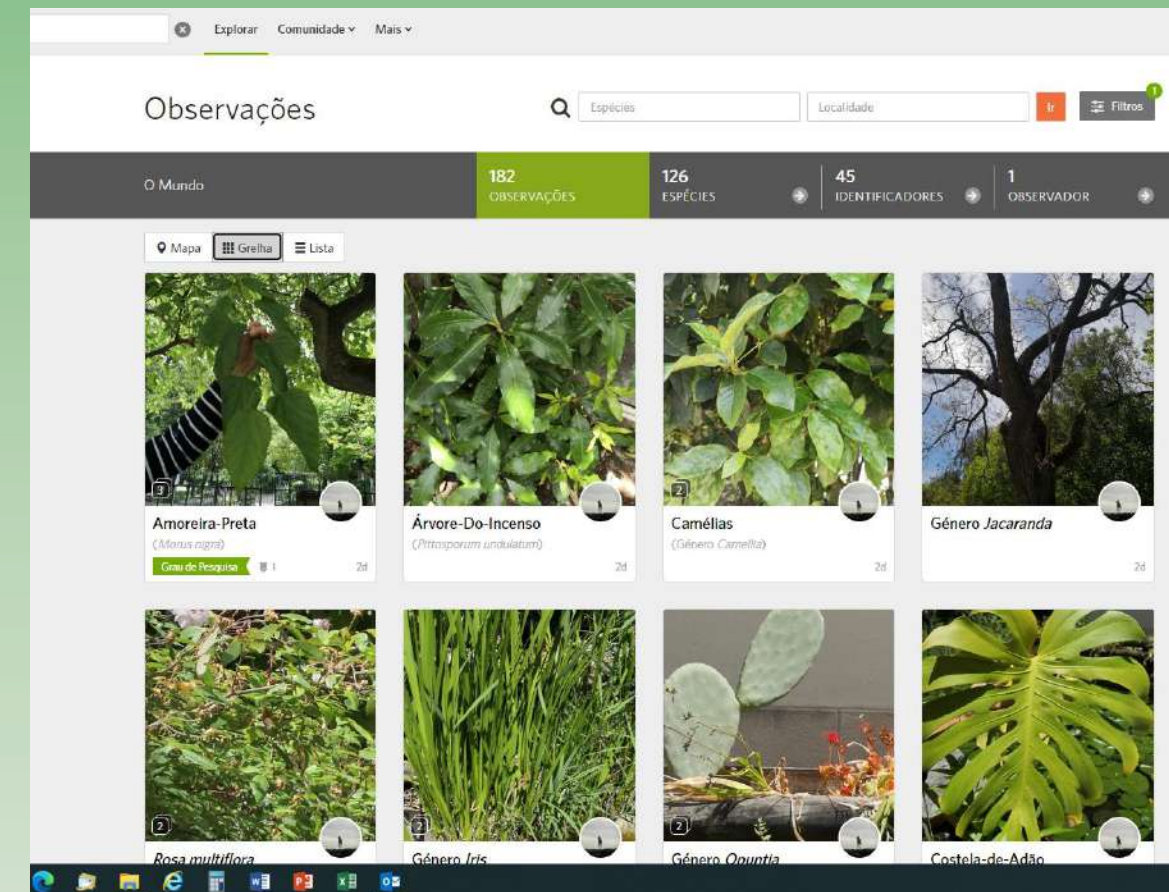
Explorar Comunidade Mais

Observações

Espécies

Localidade

Ir

Filtros

1

O Mundo

182
OBSERVAÇÕES

126
ESPÉCIES

45
IDENTIFICADORES

1
OBSERVADOR

Mapa

Grelha

Lista

3

Amoreira-Preta
(*Morus nigra*)
Grau de Pesquisa 1
2d

Árvore-Do-Incenso
(*Pittosporum undulatum*)
2d

2

Camélias
(Género *Camellia*)
2d

Género *Jacaranda*
2d

2

*Rosa multiflora*

2

Género *Iris*

2

Género *Opuntia*

Costela-de-Adão